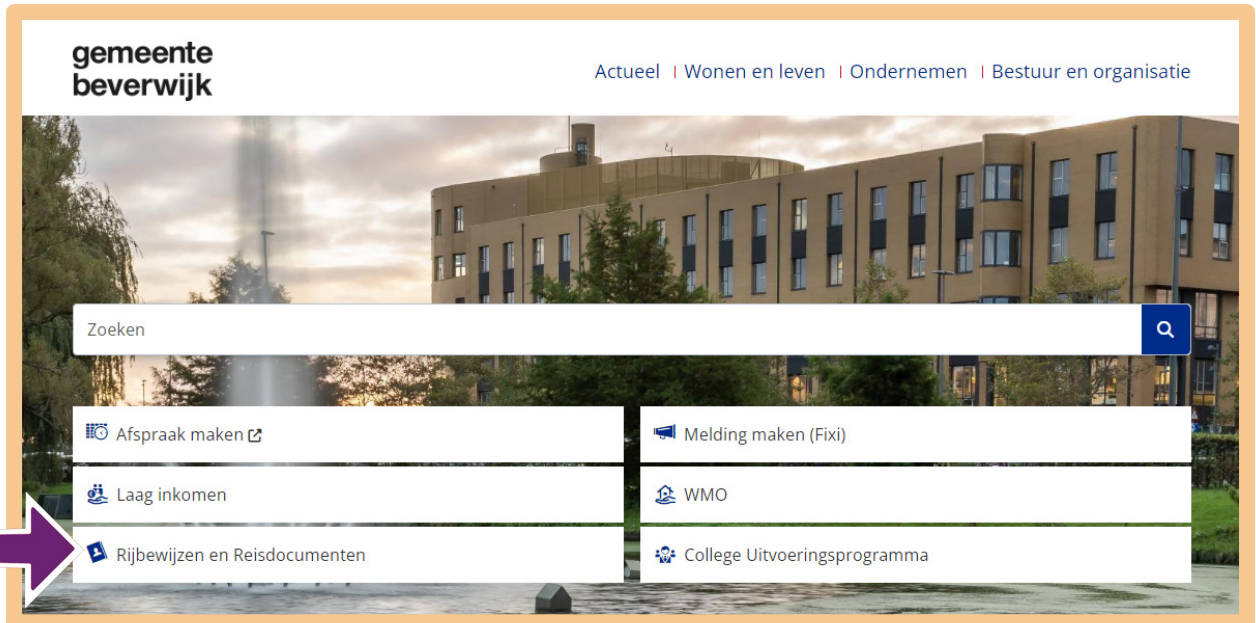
gemeente beverwijk

Actueel | Wonen en leven | Ondernemen | Bestuur en organisatie

Zoeken

Afspraak maken

Melding maken (Fixi)

Laag inkomen

WMO

Rijbewijzen en Reisdocumenten

College Uitvoeringsprogramma